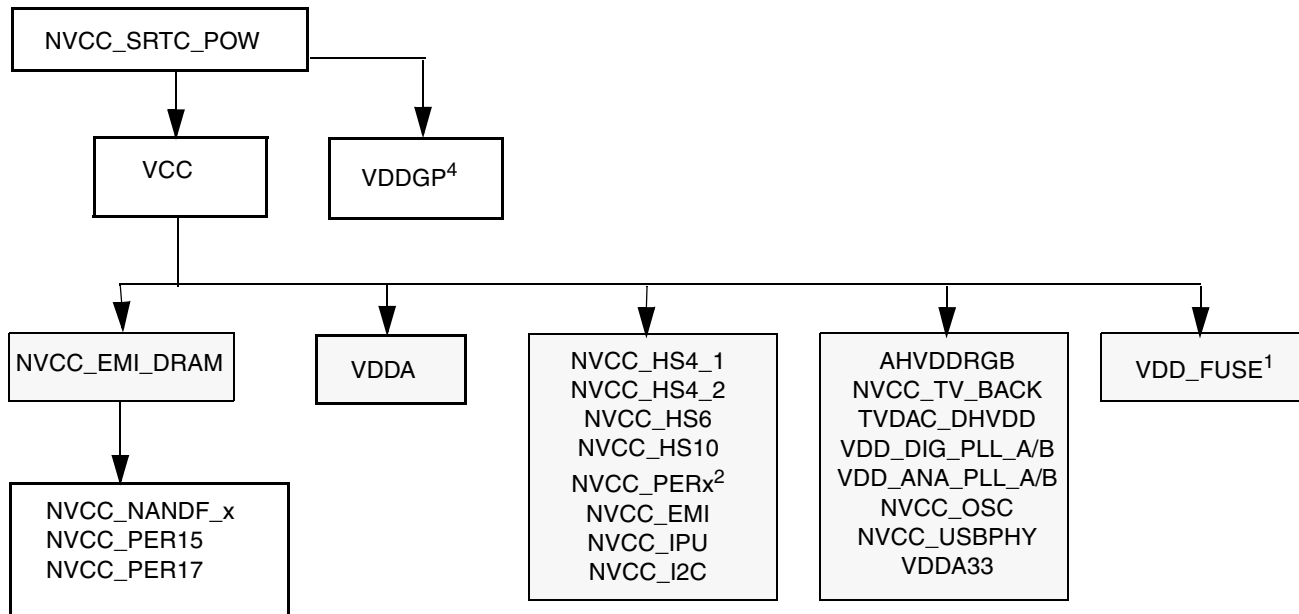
NVCC_SRTC_POW

VCC

VDDGP$^4$

NVCC_EMI_DRAM

VDDA

NVCC_HS4_1
NVCC_HS4_2
NVCC_HS6
NVCC_HS10
NVCC_PERx$^2$
NVCC_EMI
NVCC_IPU
NVCC_I2C

AHVDDRGB
NVCC_TV_BACK
TVDAC_DHVDD
VDD_DIG_PLL_A/B
VDD_ANA_PLL_A/B
NVCC_OSC
NVCC_USBPHY
VDDA33

VDD_FUSE$^1$

NVCC_NANDF_x
NVCC_PER15
NVCC_PER17